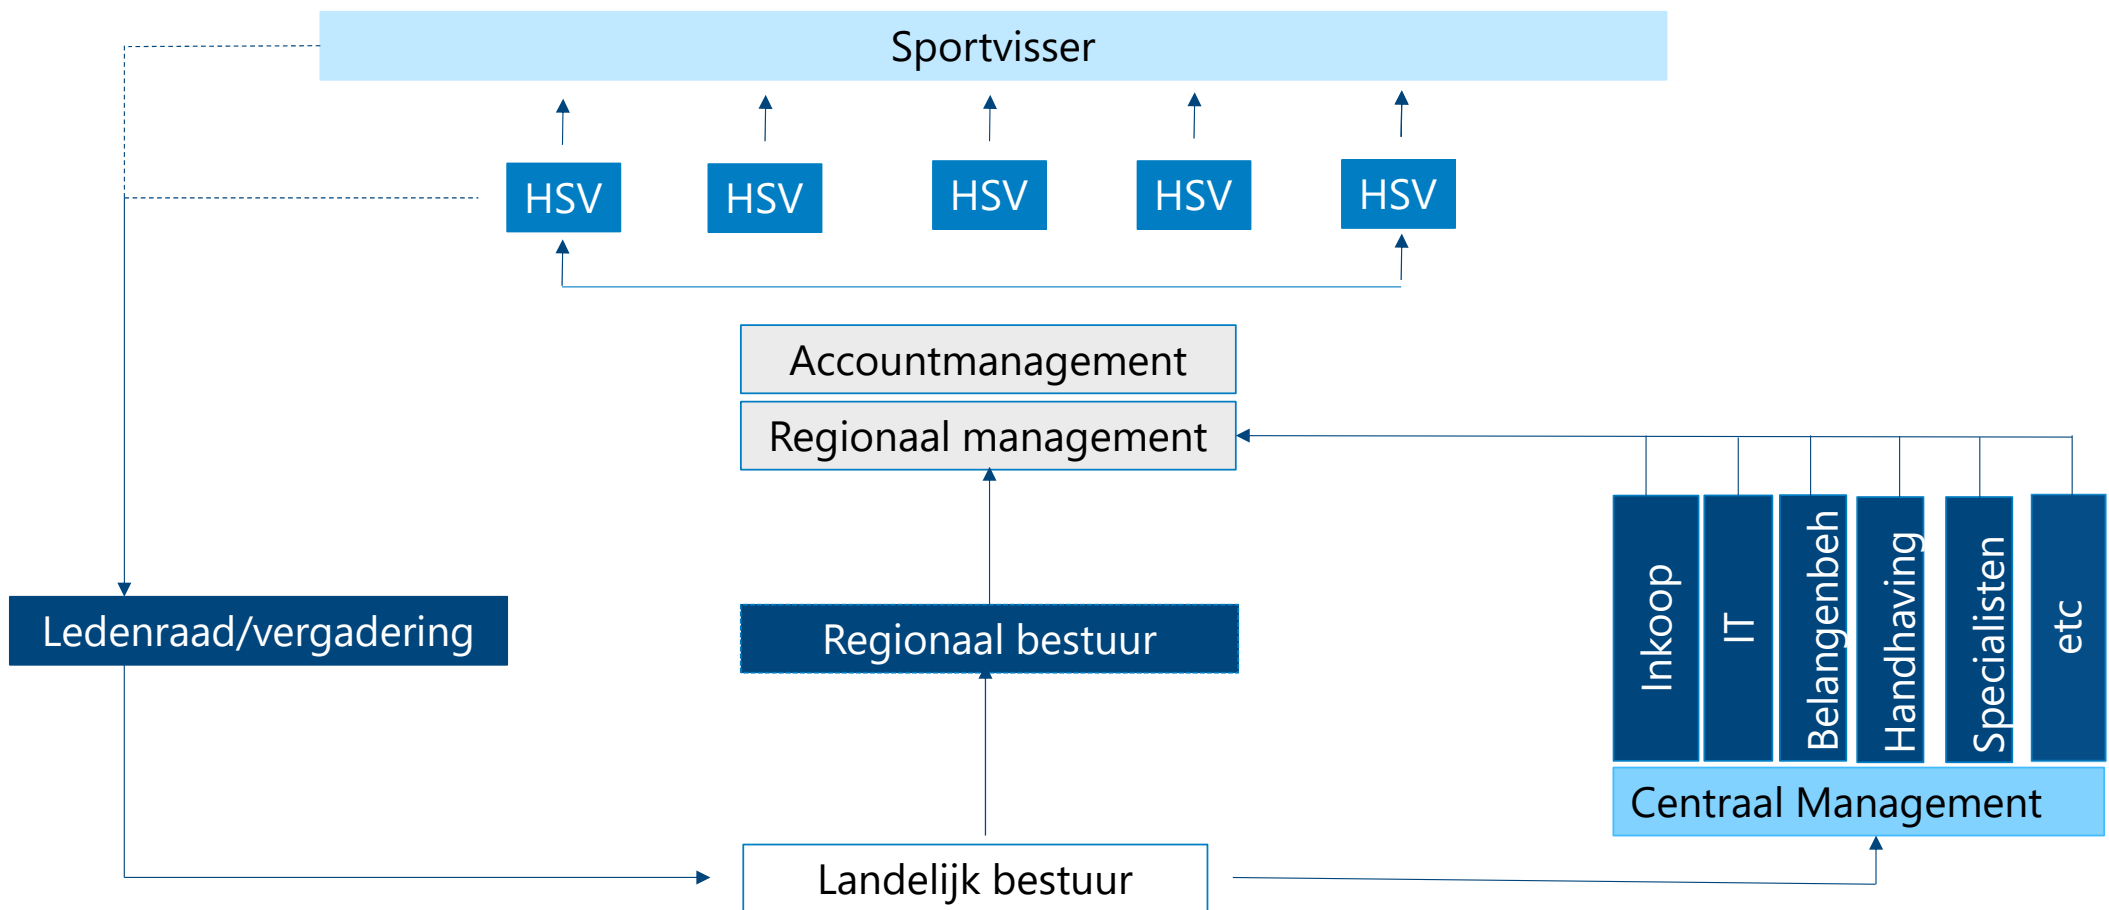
Sportvisser

HSV

HSV

HSV

HSV

HSV

Accountmanagement

Regionaal management

Inkoop

IT

Belangenbeh

Handhaving

Specialisten

etc

Ledenraad/vergadering

Regionaal bestuur

Centraal Management

Landelijk bestuur